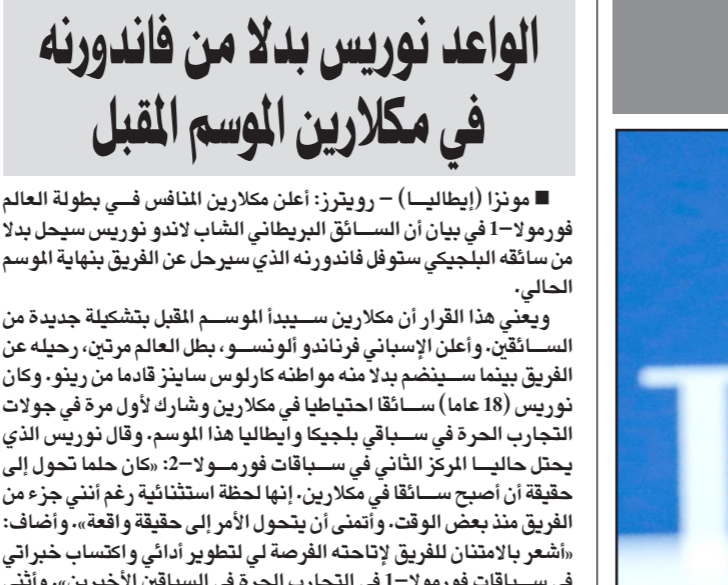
الواعد نوريس بدلا من فاندورنه في مكلارين الموسم المقبل

■ مونزا (إيطاليا) – رويترز: أعلن مكلارين المنافس في بطولة العالم فورمولا–1 في بيان أن السائق البريطاني الشاب لاندو نوريس سيحل بدلا من سائقه البلجيكي ستوفل فاندورنه الذي سيرحل عن الفريق بنهاية الموسم الحالي.

ويعني هذا القرار أن مكلارين سيبدأ الموسم المقبل بتشكيلة جديدة من السائقين. وأعلن الإسباني فرناندو ألونسو، بطل العالم مرتين، رحيله عن الفريق بينما سينضم بدلا منه مواطنه كارلوس ساينز قادما من رينو. وكان نوريس (18 عاما) سائقا احتياطيا في مكلارين وشارك لأول مرة في جولات التجارب الحرة في سباقي بلجيكا وايطاليا هذا الموسم. وقال نوريس الذي يحتل حاليا المركز الثاني في سباقات فورمولا–2: «كان حلما تحول إلى حقيقة أن أصبح سائقا في مكلارين. إنها لحظة استثنائية رغم أنني جزء من الفريق منذ بعض الوقت. وأتمنى أن يتحول الأمر إلى حقيقة واقعة». وأضاف: «أشعر بالامتنان للفريق لإتاحته الفرصة لي لتطوير أدائي واكتساب خبراتي في سباقات فورمولا–1 في التجارب الحرة في السباقين الأخيرين». وأثني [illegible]